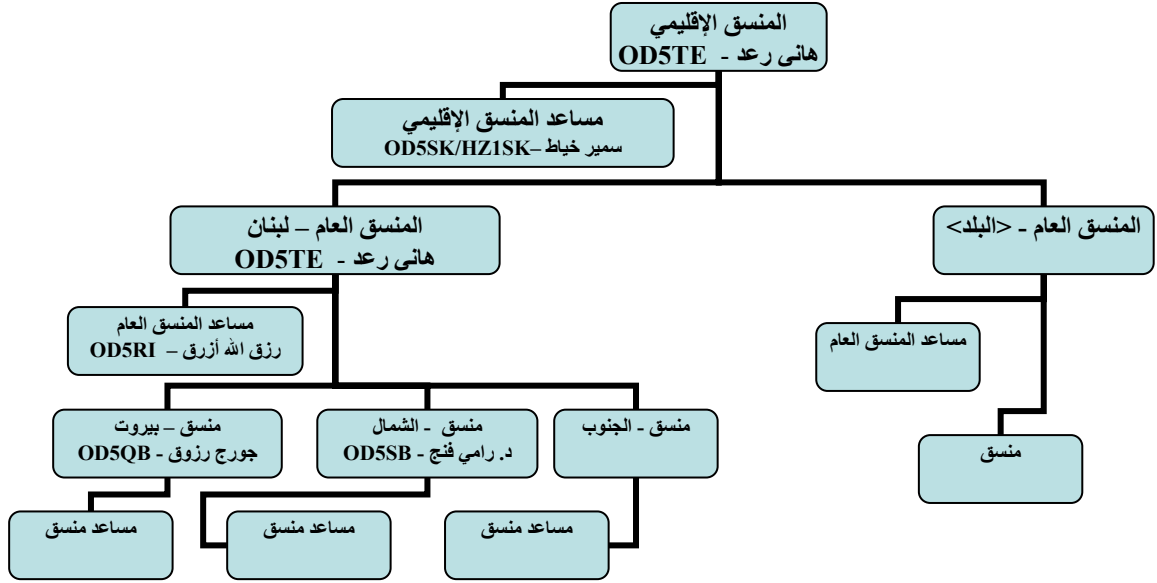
المنسق الإقليمي
هانى رعد - OD5TE

مساعد المنسق الإقليمي
سمير خياط –OD5SK/HZ1SK

المنسق العام – لبنان
هانى رعد - OD5TE

المنسق العام - <البلد>

مساعد المنسق العام
رزق الله أزرق – OD5RI

مساعد المنسق العام

منسق – بيروت
جورج رزوق - OD5QB

منسق - الشمال
د. رامي فنج - OD5SB

منسق - الجنوب

منسق

مساعد منسق

مساعد منسق

مساعد منسق